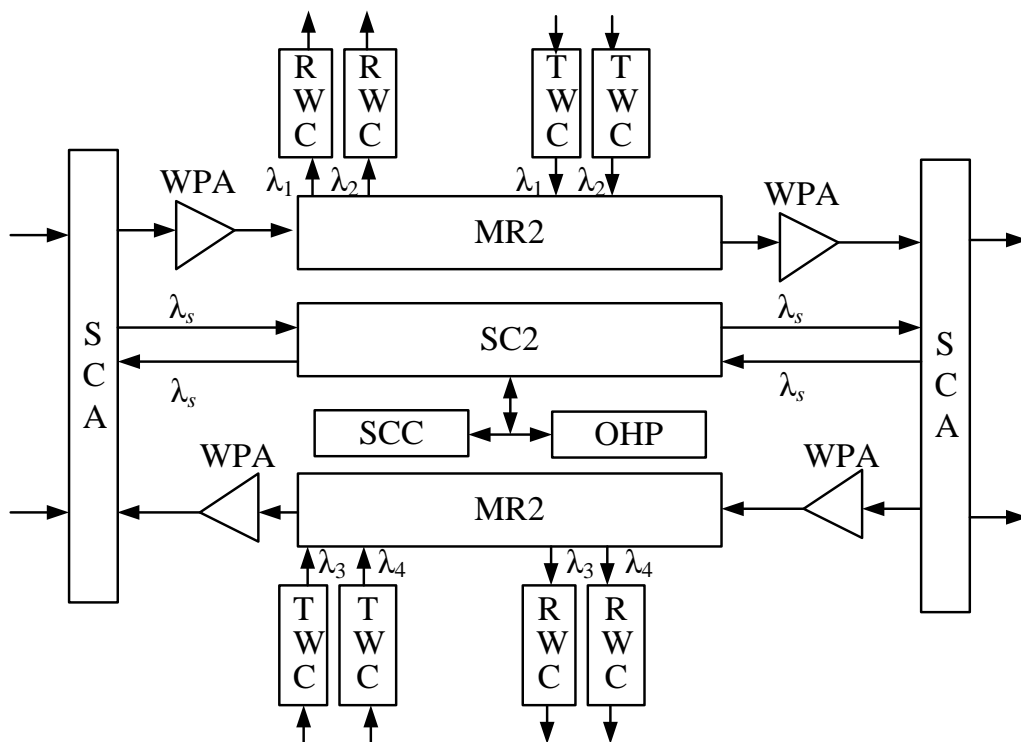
R
W
C

R
W
C

T
W
C

T
W
C

WPA

$\lambda_1$ $\lambda_2$

$\lambda_1$ $\lambda_2$

WPA

S
C
A

MR2

S
C
A

$\lambda_s$

SC2

$\lambda_s$

$\lambda_s$

$\lambda_s$

SCC

OHP

WPA

WPA

MR2

$\lambda_3$ $\lambda_4$

$\lambda_3$ $\lambda_4$

T
W
C

T
W
C

R
W
C

R
W
C